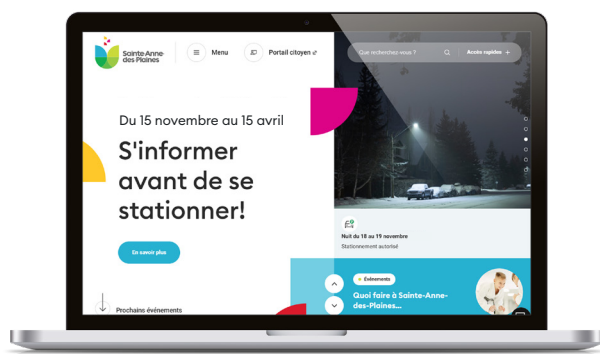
Sainte-Anne-des-Plaines

Menu

Portail citoyen

Que recherchez-vous ?

Accès rapides

Du 15 novembre au 15 avril

S'informer avant de se stationner!

En savoir plus

Nuit du 18 au 19 novembre

Stationnement autorisé

Prochains événements

Événements

Quoi faire à Sainte-Anne-des-Plaines...